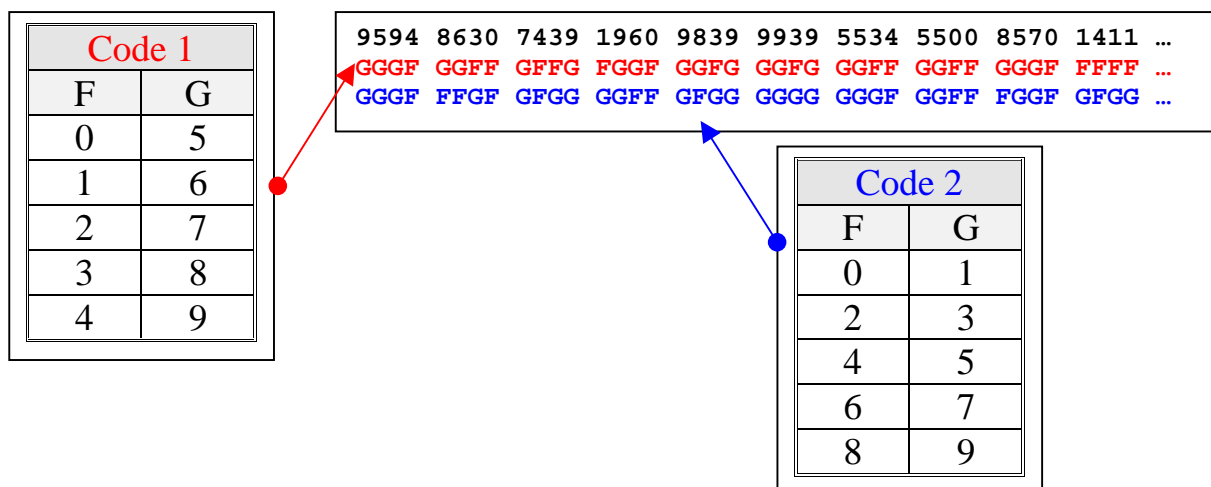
| Code 1 | |
|---|---|
| F | G |
| 0 | 5 |
| 1 | 6 |
| 2 | 7 |
| 3 | 8 |
| 4 | 9 |

9594 8630 7439 1960 9839 9939 5534 5500 8570 1411 …
GGGF GGFF GFFG FGGF GGFG GGFG GGFF GGFF GGGF FFFF …
GGGF FFGF GFGG GGFF GFGG GGGG GGGF GGFF FGGF GFGG …

| Code 2 | |
|---|---|
| F | G |
| 0 | 1 |
| 2 | 3 |
| 4 | 5 |
| 6 | 7 |
| 8 | 9 |